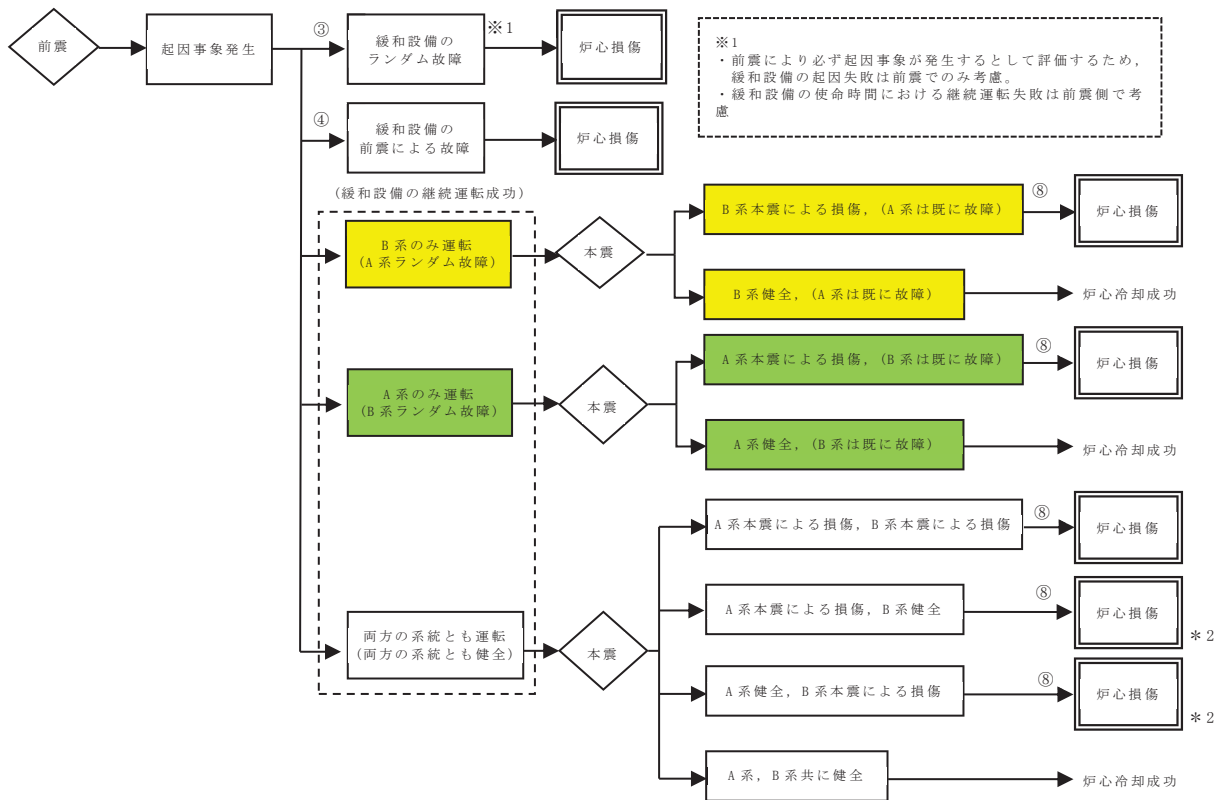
前震

起因事象発生

③

緩和設備のランダム故障

※1

炉心損傷

※1
・前震により必ず起因事象が発生するとして評価するため，緩和設備の起因失敗は前震でのみ考慮。
・緩和設備の使命時間における継続運転失敗は前震側で考慮

④

緩和設備の前震による故障

炉心損傷

（緩和設備の継続運転成功）

B系のみ運転
（A系ランダム故障）

本震

B系本震による損傷，（A系は既に故障）

⑧

炉心損傷

B系健全，（A系は既に故障）

炉心冷却成功

A系のみ運転
（B系ランダム故障）

本震

A系本震による損傷，（B系は既に故障）

⑧

炉心損傷

A系健全，（B系は既に故障）

炉心冷却成功

両方の系統とも運転
（両方の系統とも健全）

本震

A系本震による損傷，B系本震による損傷

⑧

炉心損傷

A系本震による損傷，B系健全

⑧

炉心損傷

＊2

A系健全，B系本震による損傷

⑧

炉心損傷

＊2

A系，B系共に健全

炉心冷却成功